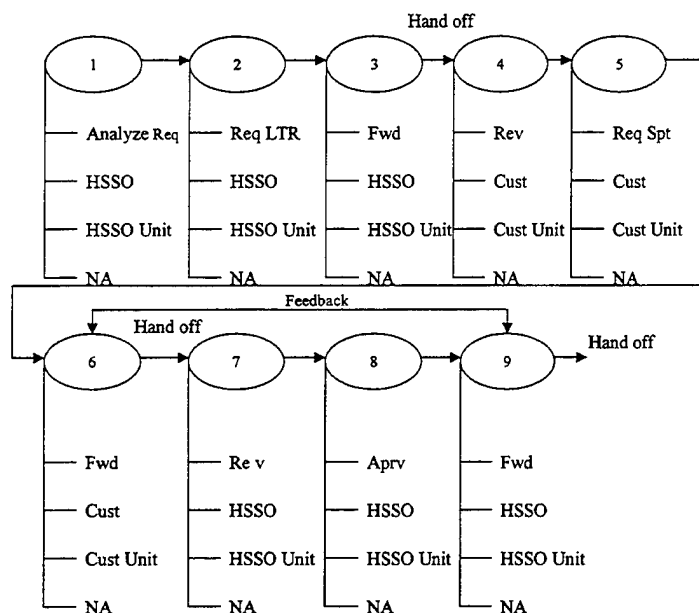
Hand off

1
Analyze Req
HSSO
HSSO Unit
NA

2
Req LTR
HSSO
HSSO Unit
NA

3
Fwd
HSSO
HSSO Unit
NA

4
Rev
Cust
Cust Unit
NA

5
Req Spt
Cust
Cust Unit
NA

Feedback

Hand off

6
Fwd
Cust
Cust Unit
NA

7
Re v
HSSO
HSSO Unit
NA

8
Aprv
HSSO
HSSO Unit
NA

9
Fwd
HSSO
HSSO Unit
NA

Hand off